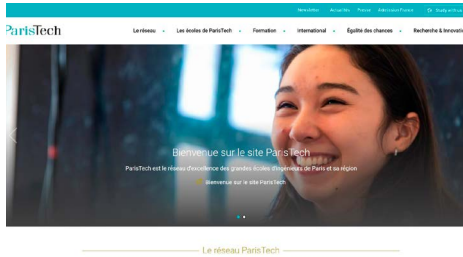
Newsletter   Actualités   Presse   Admission France   En   Study in Fr

ParisTech

Le réseau   Les écoles de ParisTech   Formation   International   Égalité des chances   Recherche & Innovati

Bienvenue sur le site ParisTech

ParisTech est le réseau d'excellence des grandes écoles d'ingénieurs de Paris et sa région

Bienvenue sur le site ParisTech

Le réseau ParisTech